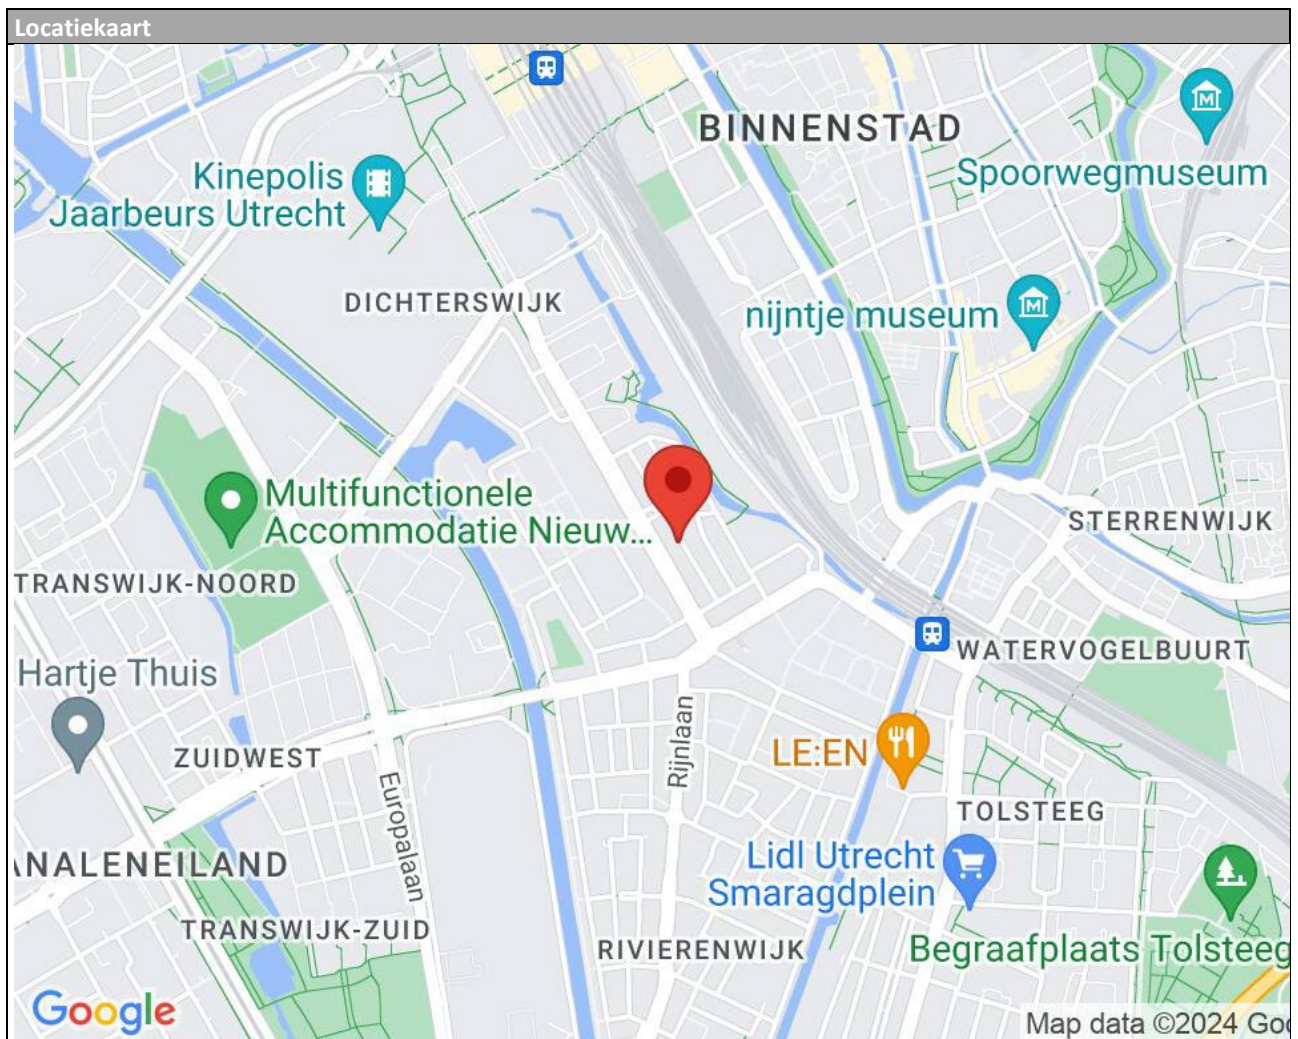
Locatiekaart

BINNENSTAD

Kinepolis Jaarbeurs Utrecht

Spoorwegmuseum

DICHTERSWIJK

nijntje museum

Multifunctionele Accommodatie Nieuw...

STERRENWIJK

TRANSWIJK-NOORD

WATERVOGELBUURT

Hartje Thuis

ZUIDWEST

Rijnlaan

LE:EN

Europalaan

TOLSTEEG

NALENEILAND

Lidl Utrecht Smaragdplein

TRANSWIJK-ZUID

RIVIERENWIJK

Begraafplaats Tolsteeg

Google

Map data ©2024 Goo